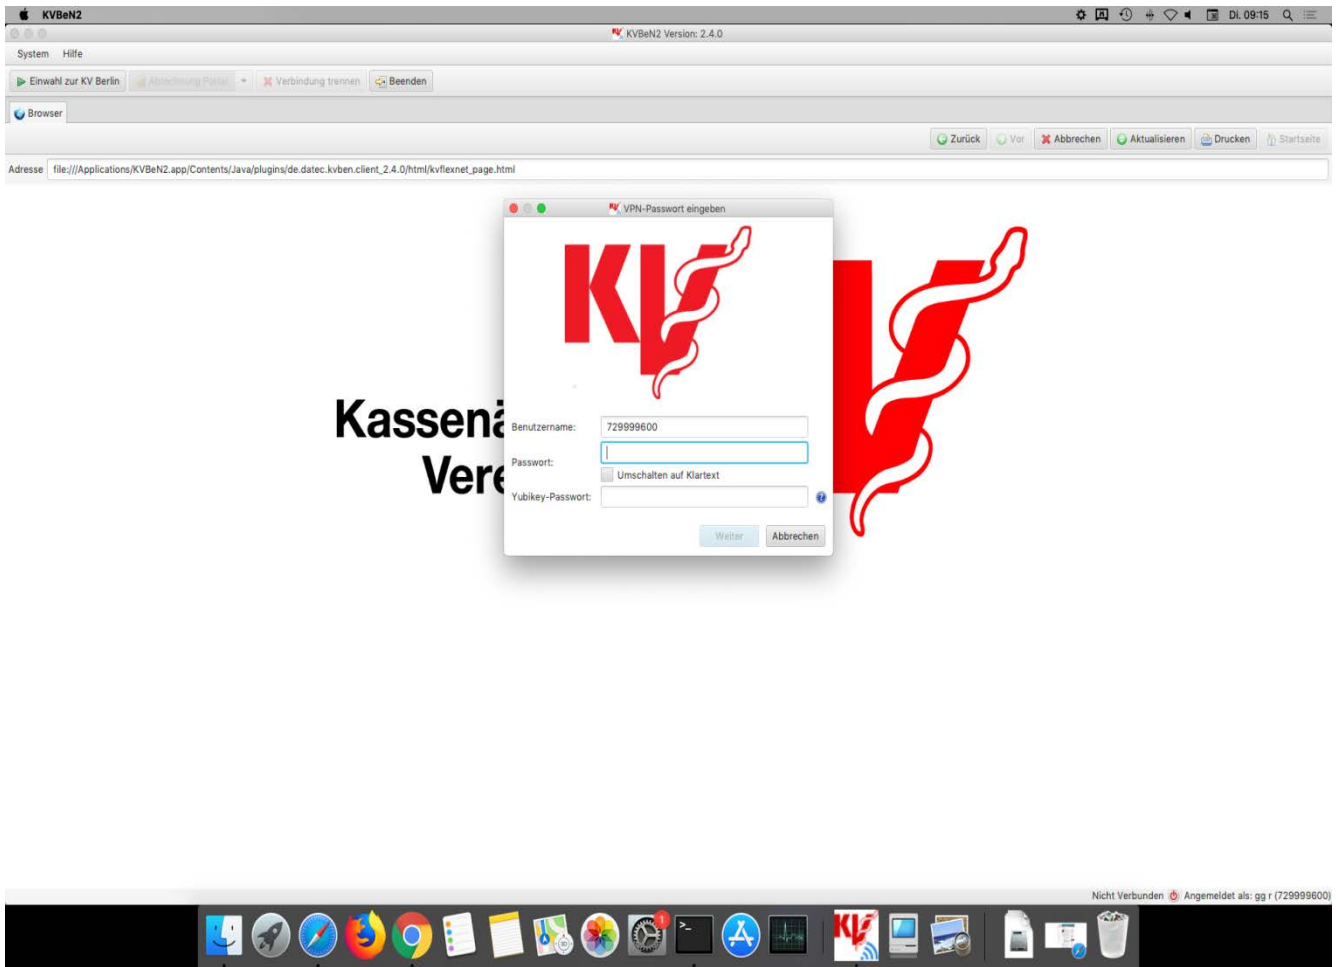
KVBeN2

Di. 09:15

KVBeN2 Version: 2.4.0

System Hilfe

Einwahl zur KV Berlin | Abrechnung Portal | Verbindung trennen | Beenden

Browser

Zurück | Vor | Abbrechen | Aktualisieren | Drucken | Startseite

Adresse file:///Applications/KVBeN2.app/Contents/Java/plugins/de.datec.kvben.client_2.4.0/html/kvflexnet_page.html

VPN-Passwort eingeben

KV

Kassenä
Vere

Benutzername: 729999600

Passwort:

Umschalten auf Klartext

Yubikey-Passwort:

Weiter Abbrechen

Nicht Verbunden Angemeldet als: gg r (729999600)

1